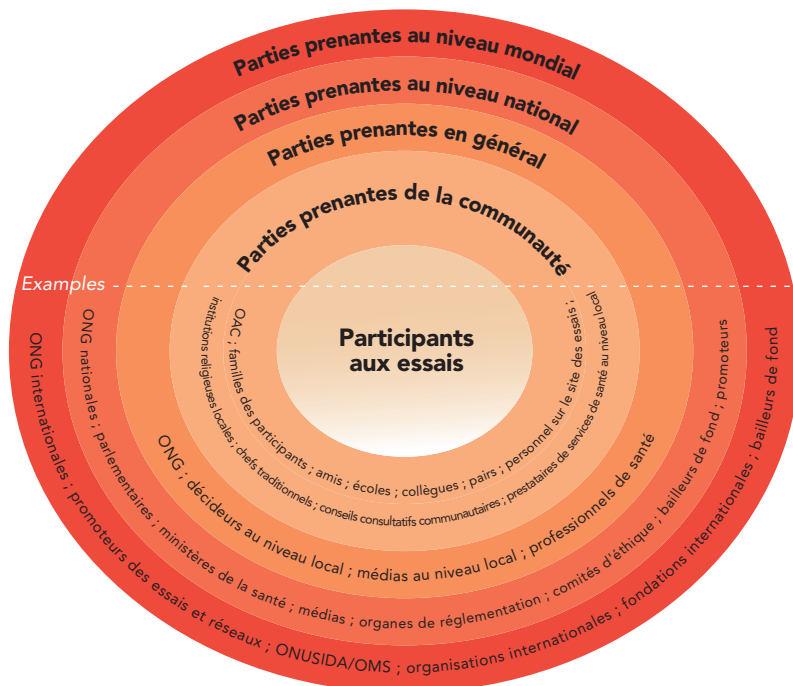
Parties prenantes au niveau mondial

Parties prenantes au niveau national

Parties prenantes en général

Parties prenantes de la communauté

Examples

Participants aux essais

OAC ; familles des participants ; amis ; écoles ; collègues ; pairs ; personnel sur le site des essais ;

institutions religieuses locales ; chefs traditionnels ; conseils consultatifs communautaires ; prestataires de services de santé au niveau local

ONG ; décideurs au niveau local ; médias au niveau local ; professionnels de santé

ONG nationales ; parlementaires ; ministères de la santé ; médias ; organes de réglementation ; comités d'éthique ; bailleurs de fond ; promoteurs

ONG internationales ; promoteurs des essais et réseaux ; ONUSIDA/OMS ; organisations internationales ; fondations internationales ; bailleurs de fond